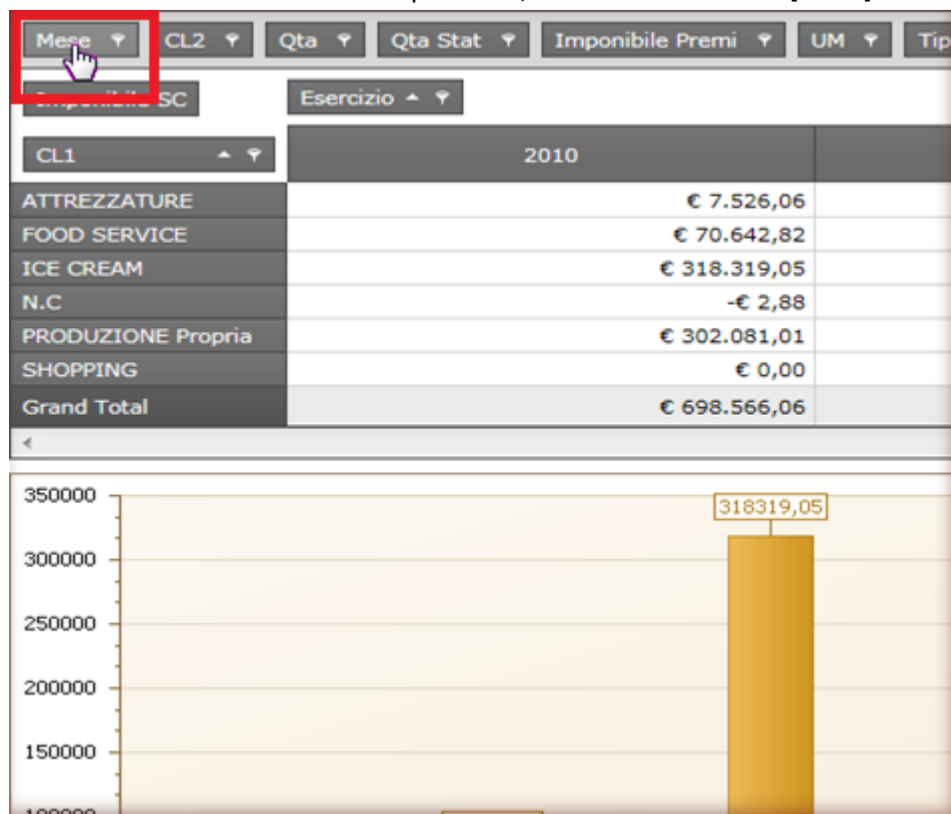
Mese CL2 Qta Qta Stat Imponibile Premi UM Tip

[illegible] SC Esercizio

| CL1 | 2010 |
|---|---|
| ATTREZZATURE | € 7.526,06 |
| FOOD SERVICE | € 70.642,82 |
| ICE CREAM | € 318.319,05 |
| N.C | -€ 2,88 |
| PRODUZIONE Propria | € 302.081,01 |
| SHOPPING | € 0,00 |
| Grand Total | € 698.566,06 |

350000
300000
250000
200000
150000
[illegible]

318319,05